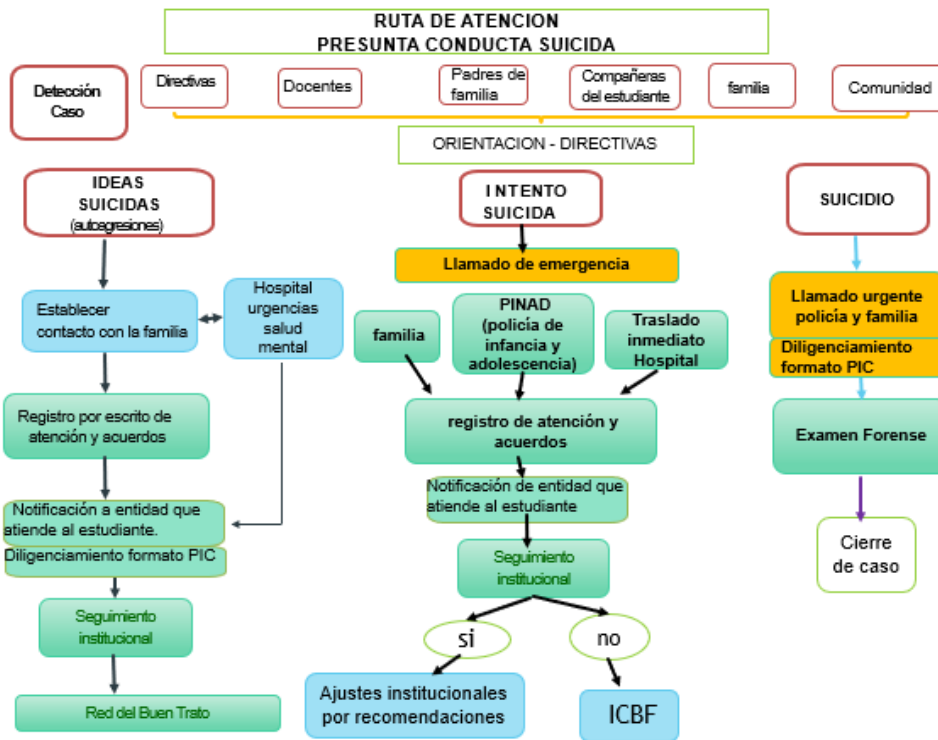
RUTA DE ATENCION
PRESUNTA CONDUCTA SUICIDA

Detección Caso

Directivas

Docentes

Padres de familia

Compañeras del estudiante

familia

Comunidad

ORIENTACION - DIRECTIVAS

IDEAS SUICIDAS (autoagresiones)

Establecer contacto con la familia

Hospital urgencias salud mental

Registro por escrito de atención y acuerdos

Notificación a entidad que atiende al estudiante.

Diligenciamiento formato PIC

Seguimiento institucional

Red del Buen Trato

INTENTO SUICIDA

Llamado de emergencia

familia

PINAD (policía de infancia y adolescencia)

Traslado inmediato Hospital

registro de atención y acuerdos

Notificación de entidad que atiende al estudiante

Seguimiento institucional

si

no

Ajustes institucionales por recomendaciones

ICBF

SUICIDIO

Llamado urgente policía y familia

Diligenciamiento formato PIC

Examen Forense

Cierre de caso